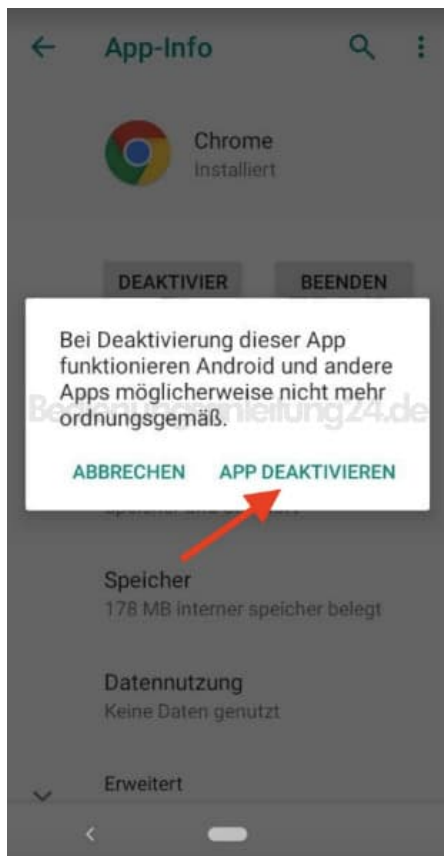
App-Info

Chrome
Installiert

DEAKTIVIER
BEENDEN

Bei Deaktivierung dieser App funktionieren Android und andere Apps möglicherweise nicht mehr ordnungsgemäß.

ABBRECHEN
APP DEAKTIVIEREN

Be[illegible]leitung24.de

Speicher
178 MB interner speicher belegt

Datennutzung
Keine Daten genutzt

Erweitert